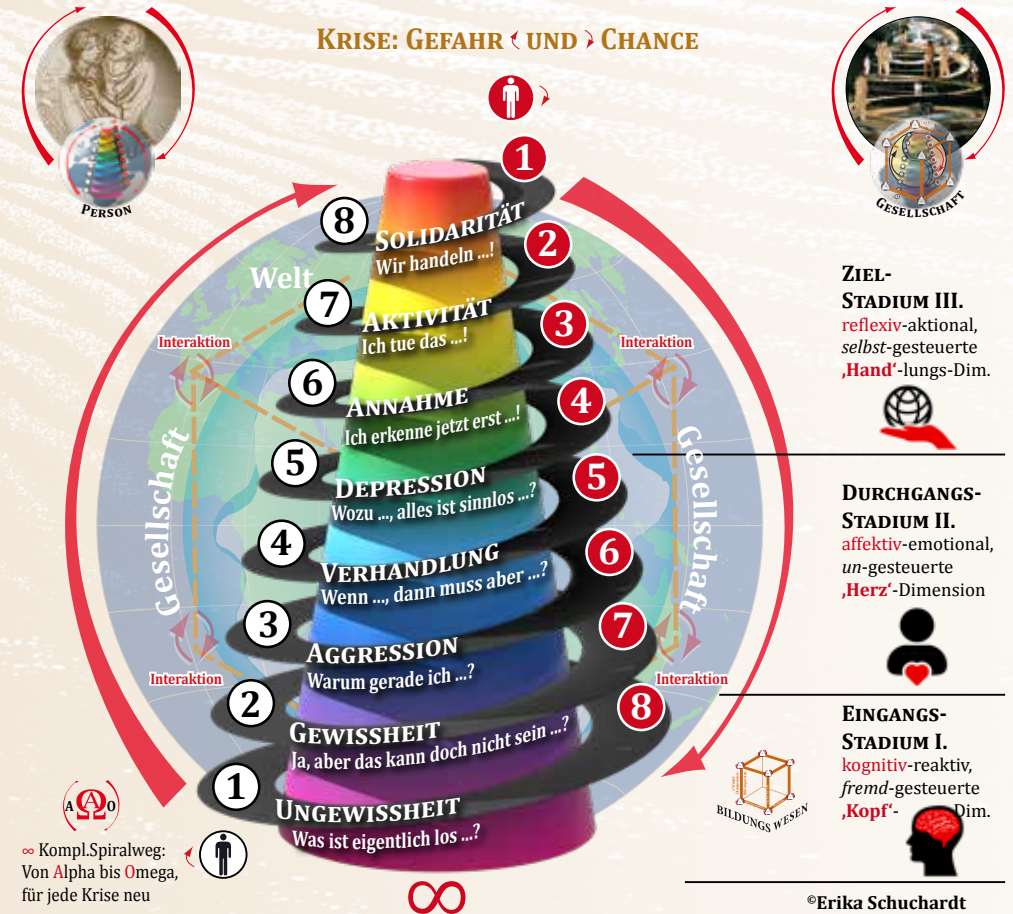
KRISE: GEFAHR UND CHANCE

PERSON

GESELLSCHAFT

1
8 SOLIDARITÄT
Wir handeln ...!
2
Welt
7 AKTIVITÄT
Ich tue das ...!
3
Interaktion
Interaktion
6 ANNAHME
Ich erkenne jetzt erst ...!
4
5 DEPRESSION
Wozu ..., alles ist sinnlos ...?
5
Gesellschaft
Gesellschaft
4 VERHANDLUNG
Wenn ..., dann muss aber ...?
6
3 AGGRESSION
Warum gerade ich ...?
7
Interaktion
Interaktion
2 GEWISSHEIT
Ja, aber das kann doch nicht sein ...?
8
1 UNGEWISSHEIT
Was ist eigentlich los ...?

ZIEL-
STADIUM III.
reflexiv-aktional,
selbst-gesteuerte
‚Hand'-lungs-Dim.

DURCHGANGS-
STADIUM II.
affektiv-emotional,
un-gesteuerte
‚Herz'-Dimension

EINGANGS-
STADIUM I.
kognitiv-reaktiv,
fremd-gesteuerte
‚Kopf'-Dim.

BILDUNGS WESEN

A Ω O

∞ Kompl.Spiralweg:
Von Alpha bis Omega,
für jede Krise neu

∞

©Erika Schuchardt